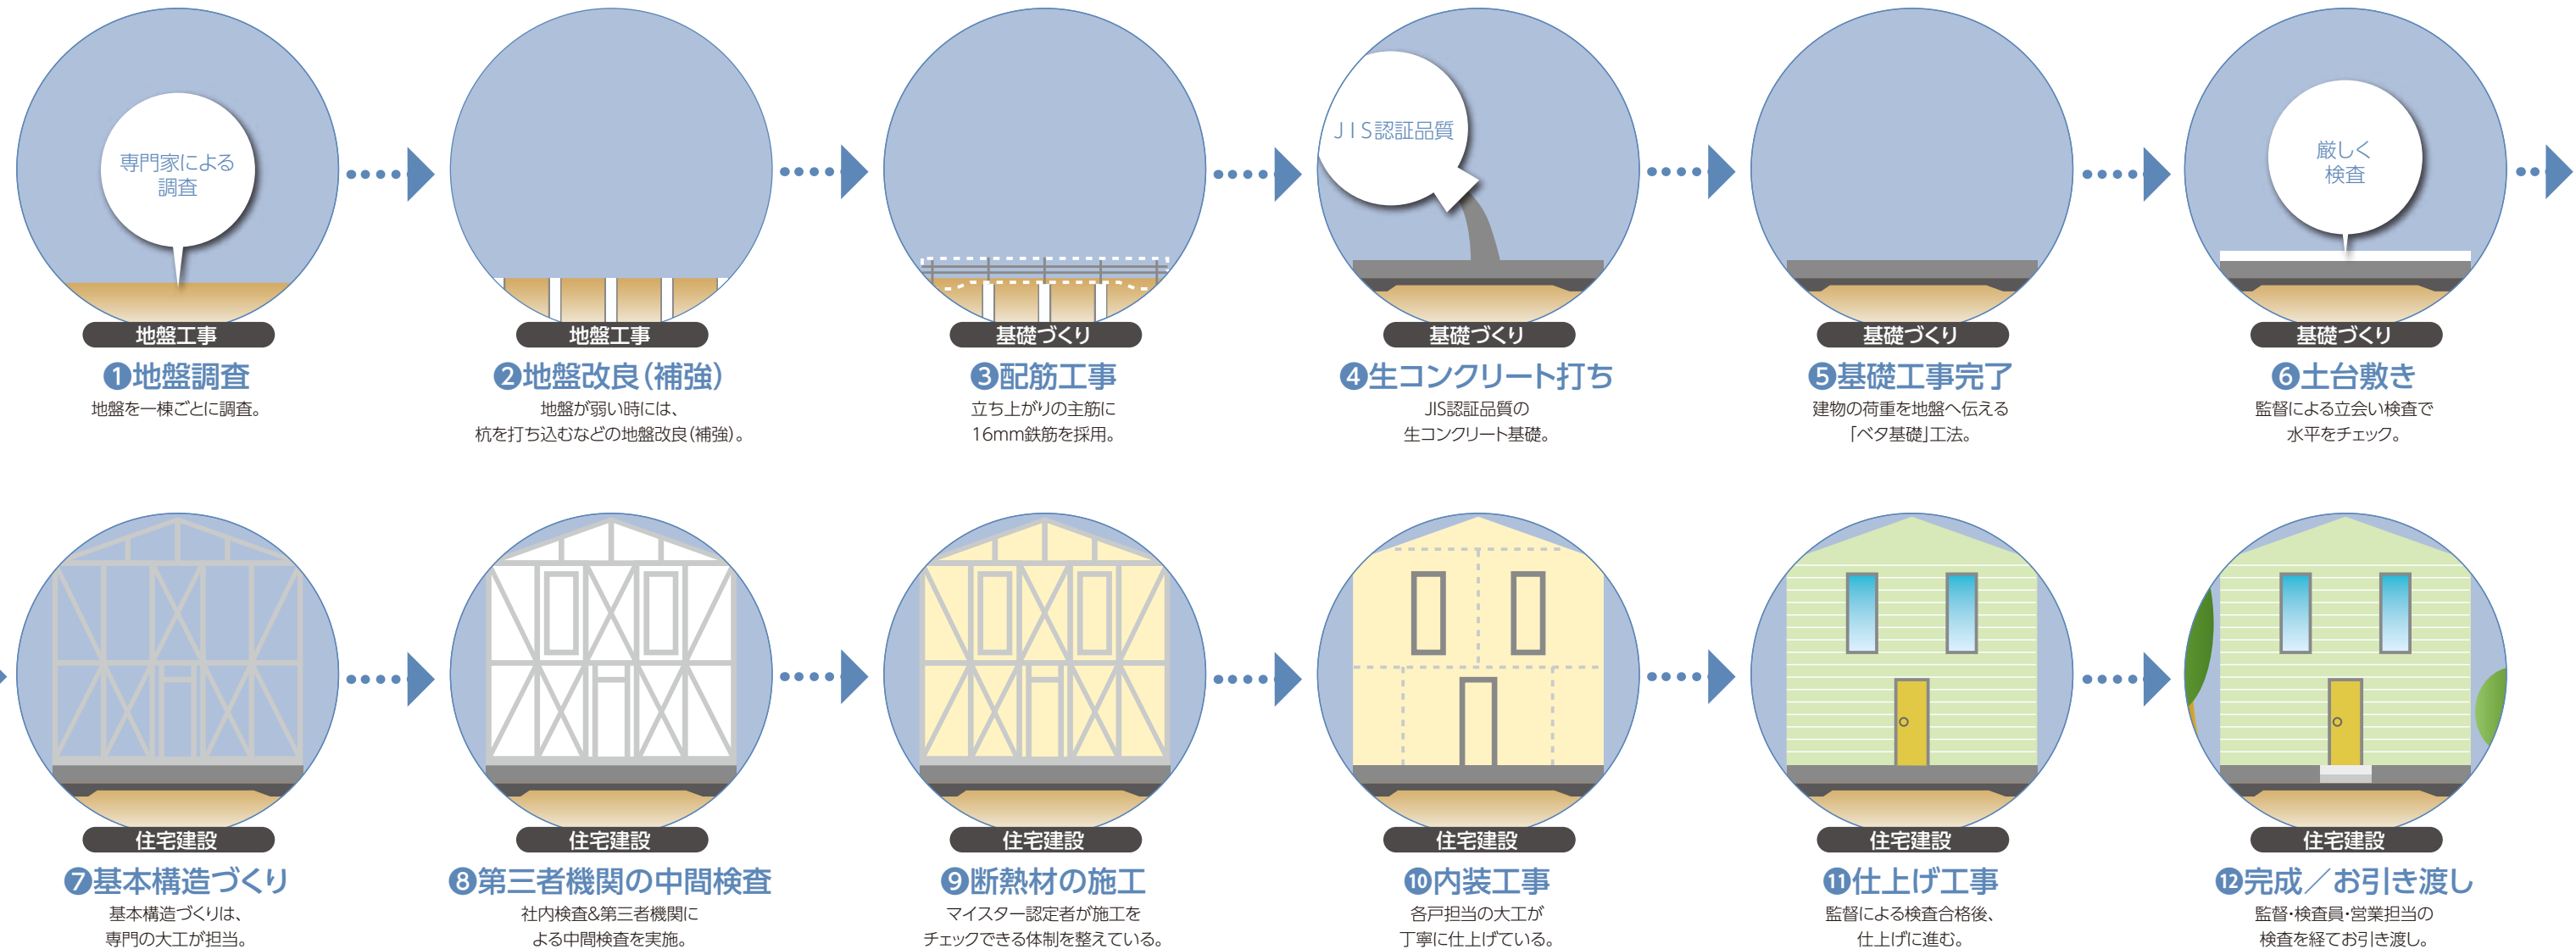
専門家による調査

地盤工事
❶地盤調査
地盤を一棟ごとに調査。

地盤工事
❷地盤改良(補強)
地盤が弱い時には、杭を打ち込むなどの地盤改良(補強)。

基礎づくり
❸配筋工事
立ち上がりの主筋に16mm鉄筋を採用。

JIS認証品質

基礎づくり
❹生コンクリート打ち
JIS認証品質の生コンクリート基礎。

基礎づくり
❺基礎工事完了
建物の荷重を地盤へ伝える「ベタ基礎」工法。

厳しく検査

基礎づくり
❻土台敷き
監督による立会い検査で水平をチェック。

住宅建設
❼基本構造づくり
基本構造づくりは、専門の大工が担当。

住宅建設
❽第三者機関の中間検査
社内検査&第三者機関による中間検査を実施。

住宅建設
❾断熱材の施工
マイスター認定者が施工をチェックできる体制を整えている。

住宅建設
❿内装工事
各戸担当の大工が丁寧に仕上げている。

住宅建設
⓫仕上げ工事
監督による検査合格後、仕上げに進む。

住宅建設
⓬完成／お引き渡し
監督･検査員･営業担当の検査を経てお引き渡し。